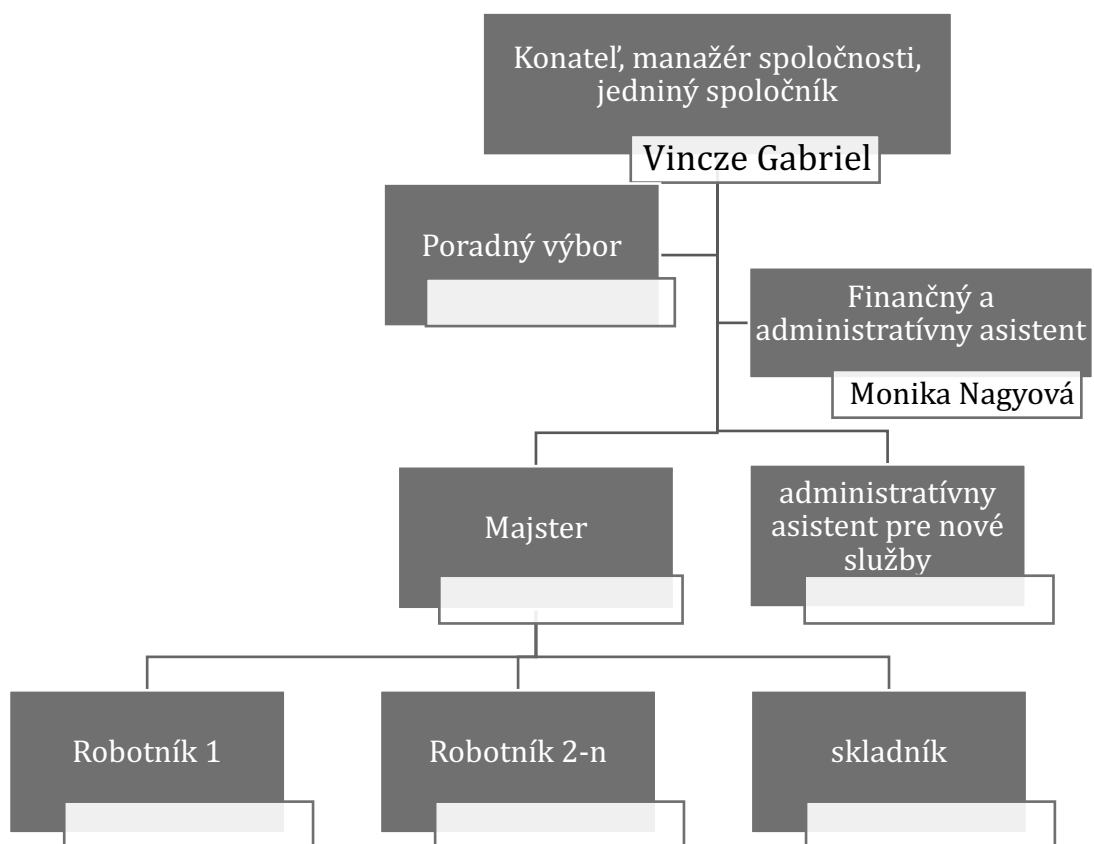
Konateľ, manažér spoločnosti, jediný spoločník

Vincze Gabriel

Poradný výbor

Finančný a administratívny asistent

Monika Nagyová

Majster

administratívny asistent pre nové služby

Robotník 1

Robotník 2-n

skladník